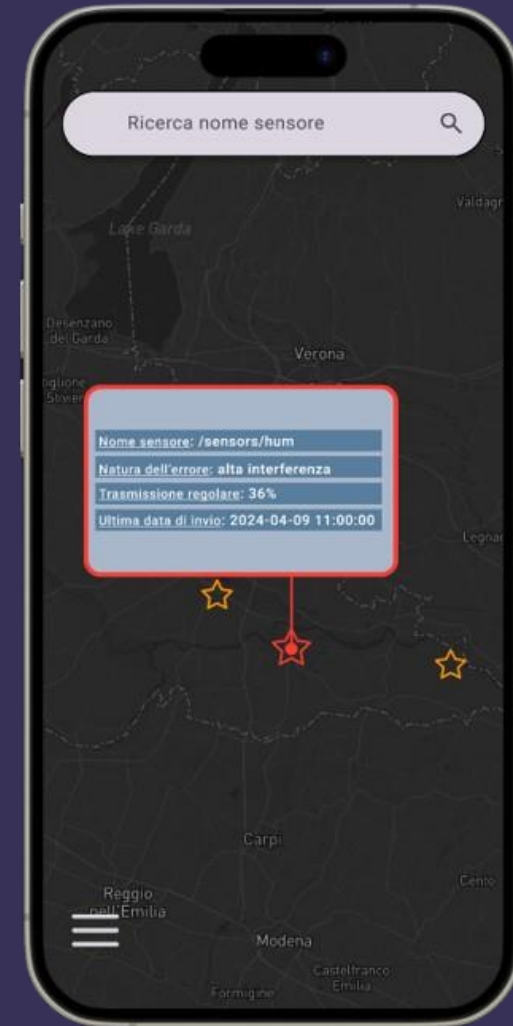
Ricerca nome sensore

Lake Garda

Valdagn

Desenzano del Garda

Verona

glione Stiver

Nome sensore: /sensors/hum

Natura dell'errore: alta interferenza

Trasmissione regolare: 36%

Ultima data di invio: 2024-04-09 11:00:00

Legnag

Carpi

Cento

Reggio nell'Emilia

Modena

Castelfranco Emilia

Formigine